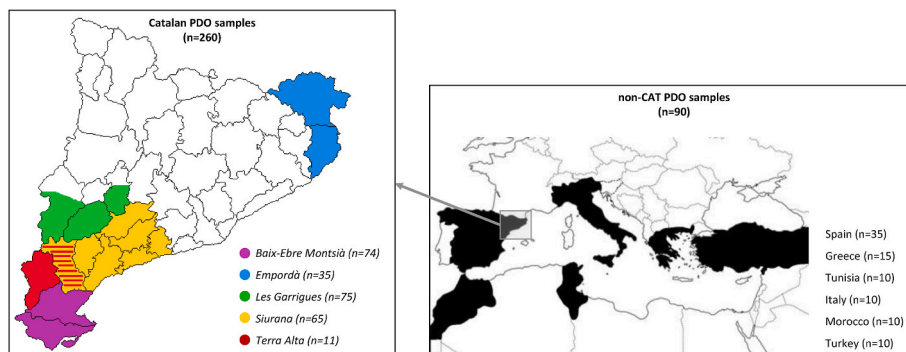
Catalan PDO samples
(n=260)

Baix-Ebre Montsià (n=74)
Empordà (n=35)
Les Garrigues (n=75)
Siurana (n=65)
Terra Alta (n=11)

non-CAT PDO samples
(n=90)

Spain (n=35)
Greece (n=15)
Tunisia (n=10)
Italy (n=10)
Morocco (n=10)
Turkey (n=10)